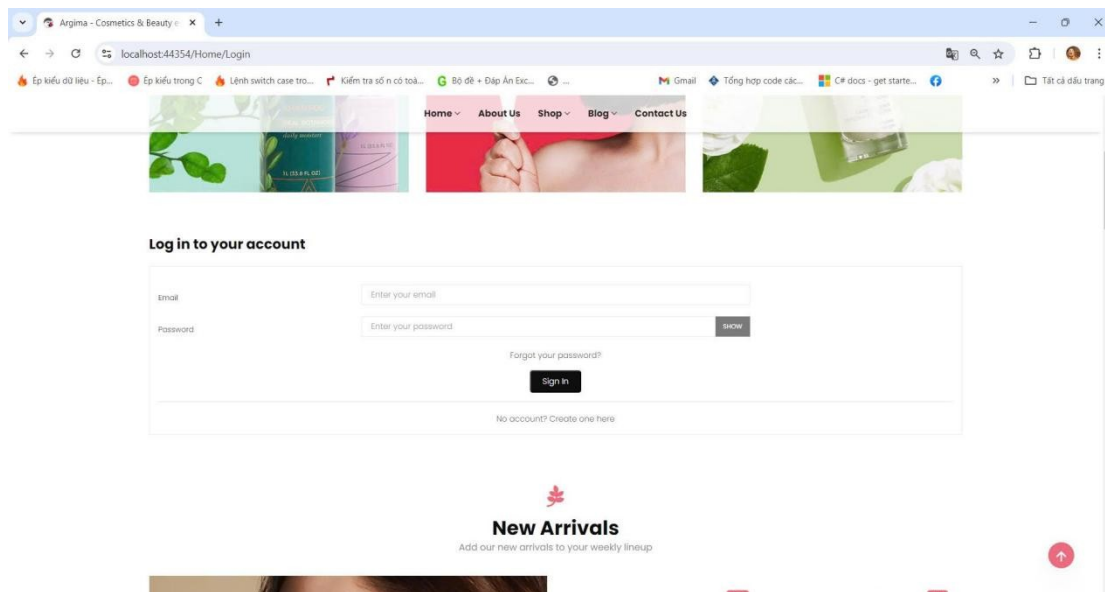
Argima - Cosmetics & Beauty e ×
+
localhost:44354/Home/Login
Ép kiểu dữ liệu - Ép...
Ép kiểu trong C
Lệnh switch case tro...
Kiểm tra số n có toà...
Bộ đề + Đáp Án Exc...
...
Gmail
Tổng hợp code các...
C# docs - get starte...
»
Tất cả dấu trang

Home
About Us
Shop
Blog
Contact Us

Log in to your account

Email
Enter your email
Password
Enter your password
SHOW
Forgot your password?
Sign In
No account? Create one here

New Arrivals
Add our new arrivals to your weekly lineup